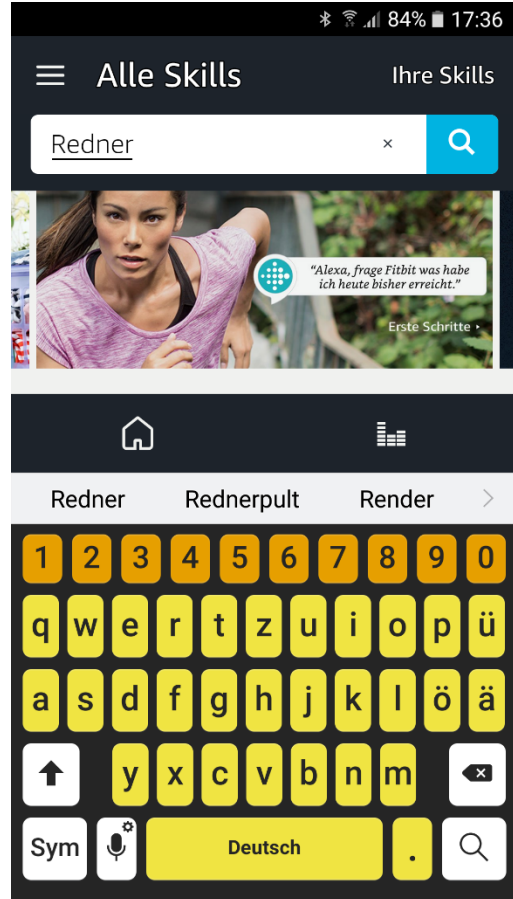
84% 17:36

Alle Skills

Ihre Skills

Redner

×

"Alexa, frage Fitbit was habe ich heute bisher erreicht."

Erste Schritte ›

Redner

Rednerpult

Render

1 2 3 4 5 6 7 8 9 0

q w e r t z u i o p ü

a s d f g h j k l ö ä

y x c v b n m

Sym

Deutsch

.